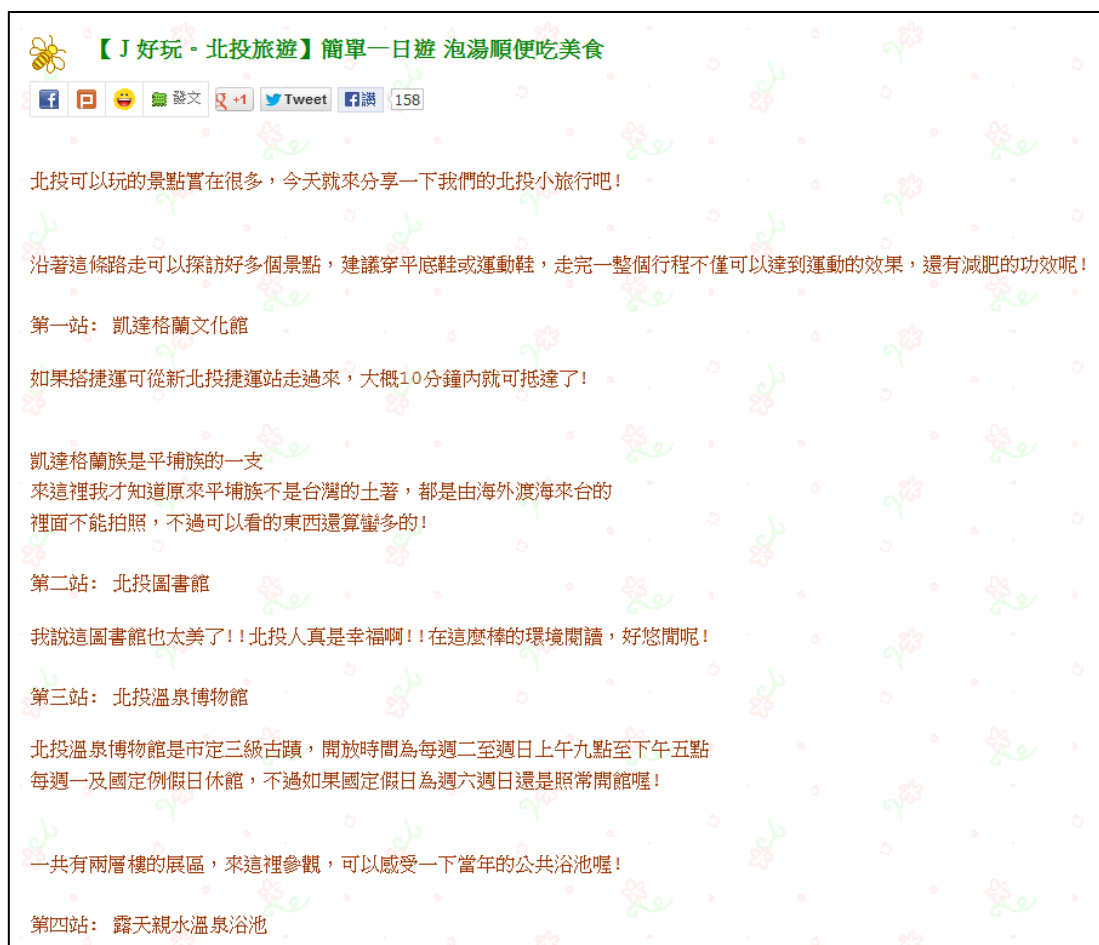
【J 好玩 - 北投旅遊】簡單一日遊 泡湯順便吃美食

發文 +1 Tweet 讚 158

北投可以玩的景點實在很多，今天就來分享一下我們的北投小旅行吧！

沿著這條路走可以探訪好多個景點，建議穿平底鞋或運動鞋，走完一整個行程不僅可以達到運動的效果，還有減肥的功效呢！

第一站： 凱達格蘭文化館

如果搭捷運可從新北投捷運站走過來，大概10分鐘內就可抵達了！

凱達格蘭族是平埔族的一支
來這裡我才知道原來平埔族不是台灣的土著，都是由海外渡海來台的
裡面不能拍照，不過可以看的東西還算蠻多的！

第二站： 北投圖書館

我說這圖書館也太美了！！北投人真是幸福啊！！在這麼棒的環境閱讀，好悠閒呢！

第三站： 北投溫泉博物館

北投溫泉博物館是市定三級古蹟，開放時間為每週二至週日上午九點至下午五點
每週一及國定例假日休館，不過如果國定假日為週六週日還是照常開館喔！

一共有兩層樓的展區，來這裡參觀，可以感受一下當年的公共浴池喔！

第四站： 露天親水溫泉浴池